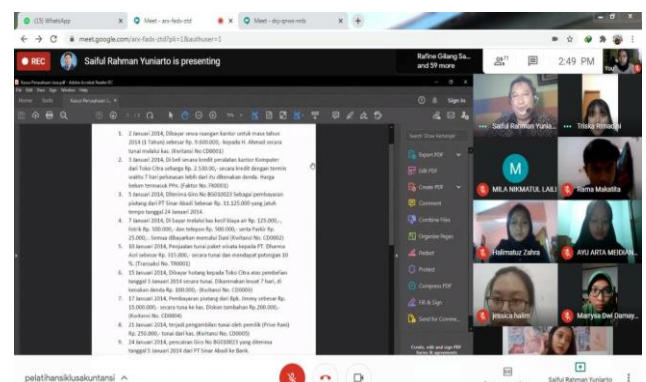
(15) WhatsApp
Meet - arx-fadx-ctd
Meet - dvj-gnve-reb
meet.google.com/arx-fadx-ctd?pli=1&authuser=1
REC
Saiful Rahman Yuniarto is presenting
Rafine Gilang Sa... and 59 more
71
2:49 PM
You

Kasus Perusahaan Jasa.pdf - Adobe Acrobat Reader DC
File Edit View Sign Window Help
Home Tools Kasus Perusahaan J...
Sign In

2. 2 Januari 2014, Dibayar sewa ruangan kantor untuk masa tahun 2014 (1 Tahun) sebesar Rp. 9.600.000,- kepada H. Ahmadi secara tunai melalui kas. (Kwitansi No: CD0001)
3. 3 Januari 2014, Dibeli secara kredit peralatan kantor Komputer dari Toko Citra seharga Rp. 2.530.00,- secara kredit dengan termin waktu 7 hari pelunasan lebih dari itu dikenakan denda. Harga belum termasuk PPn. (Faktor No. FK0001)
5. 5 Januari 2014, Diterima Giro No BG010023 Sebagai pembayaran piutang dari PT Sinar Abadi Sebesar Rp. 15.125.000 yang jatuh tempo tanggal 24 Januari 2014.
6. 7 Januari 2014, Dibayar melalui kas kecil biaya air Rp. 125.000,-, listrik Rp. 500.000,- dan telepon Rp. 500.000,- serta Parkir Rp. 25.000,-. Semua dibayarkan memakai Dani (Kwitansi No. CD0002)
7. 10 Januari 2014, Penjualan tunai paket wisata kepada PT. Dharma Asri sebesar Rp. 315.000,- secara tunai dan mendapat potongan 10 %. (Transaksi No. TR0001)
8. 15 Januari 2014, Dibayar hutang kepada Toko Citra atas pembelian tanggal 3 Januari 2014 secara tunai. Dikarenakan lewat 7 hari, di kenakan denda Rp. 100.000,- (Kwitansi No. CD0003)
9. 17 Januari 2014, Pembayaran piutang dari Bpk. Jimmy sebesar Rp. 15.000.000,- secara tunai ke kas. Diskon tambahan Rp.200.000,- (Kwitansi No. CD0004)
10. 21 Januari 2014, terjadi pengambilan tunai oleh pemilik (Prive Rani) Rp. 250.000,- tunai dari kas. (Kwitansi No. CD0005)
11. 24 Januari 2014, pencairan Giro No BG010023 yang diterima tanggal 5 Januari 2014 dari PT Sinar Abadi ke Bank.

Search 'Show Rectangle'
Export PDF
Edit PDF
Create PDF
Comment
Combine Files
Organize Pages
Redact
Protect
Compress PDF
Fill & Sign
Send for Comme...
Create, edit and sign PDF forms & agreements
Start Free Trial

Saiful Rahman Yunia...
Triska Rimadani
M
MILA NIKMATUL LAILI
Rama Makalita
Halimatuz Zahra
AYU ARTA MEDIAN...
Jessica halim
Maryisa Dwi Damay...
pelatihanskilusakuntansi
Saiful Rahman Yuniarto